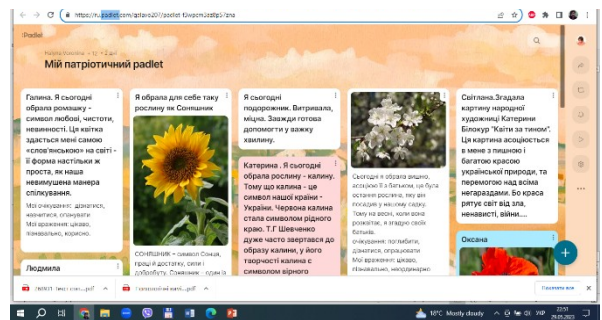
https://ru.padlet.com/gdlavo20/padlet-f/wpcmjzd8p/2na

Padlet

Мій патріотичний padlet

Галина. Я сьогодні обрала ромашку - символ любові, чистоти, невинності. Ця квітка здається мені самою «слов'янською» на світі - її форма настільки ж проста, як наша невимушена манера спілкування.

Мої очікування: дізнатися, навчитися, опанувати
Мої враження: цікаво, пізнавально, корисно.

Людмила

Я обрала для себе таку рослину як Соняшник

СОНЯШНИК – символ Сонця, праці й достатку, сили і добробуту.

Я сьогодні подорожник. Витривала, міцна. Завжди готова допомогти у важку хвилину.

Катерина . Я сьогодні обрала рослину - калину. Тому що калина - це символ нашої країни - України. Червона калина стала символом рідного краю. Т.Г Шевченко дуже часто звертався до образу калини, у його творчості калина є символом вірного

Сьогодні я обрала вишню, асоціюю її з батьком, це була остання рослина, яку ми посадили у нашому садку. Тому на весні, коли вона розквітає, я згадую своїх батьків.
очікування: поспілкуватися, дізнатися, опанувати
Мої враження: цікаво, пізнавально, неподивляємо

Світлана.Згадала картину народної художниці Катерини Білокур "Квіти за тином". Ця картина асоціюється в мене з пишною і багатою красою української природи, та перемогою над всіма негараздами. Бо краса рятує світ від зла, ненависті, війни....

Оксана

18°C Mostly cloudy